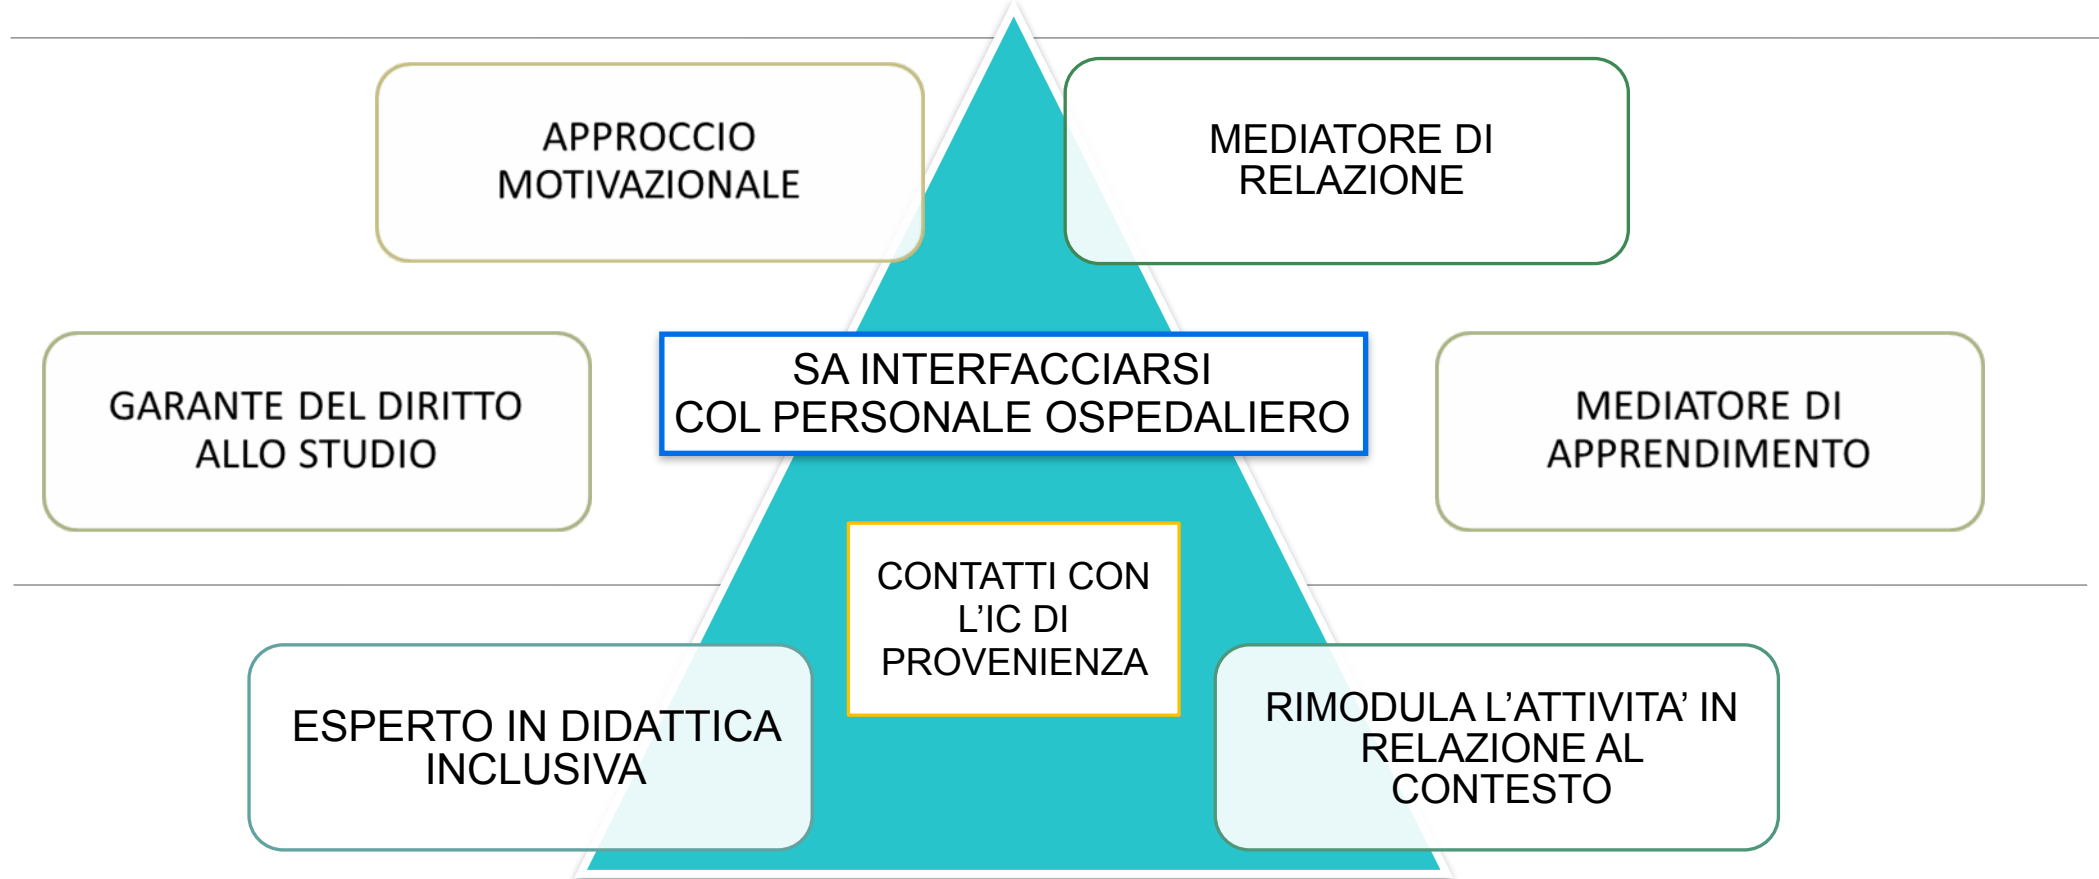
APPROCCIO MOTIVAZIONALE

MEDIATORE DI RELAZIONE

GARANTE DEL DIRITTO ALLO STUDIO

SA INTERFACCIARSI COL PERSONALE OSPEDALIERO

MEDIATORE DI APPRENDIMENTO

CONTATTI CON L'IC DI PROVENIENZA

ESPERTO IN DIDATTICA INCLUSIVA

RIMODULA L'ATTIVITA' IN RELAZIONE AL CONTESTO